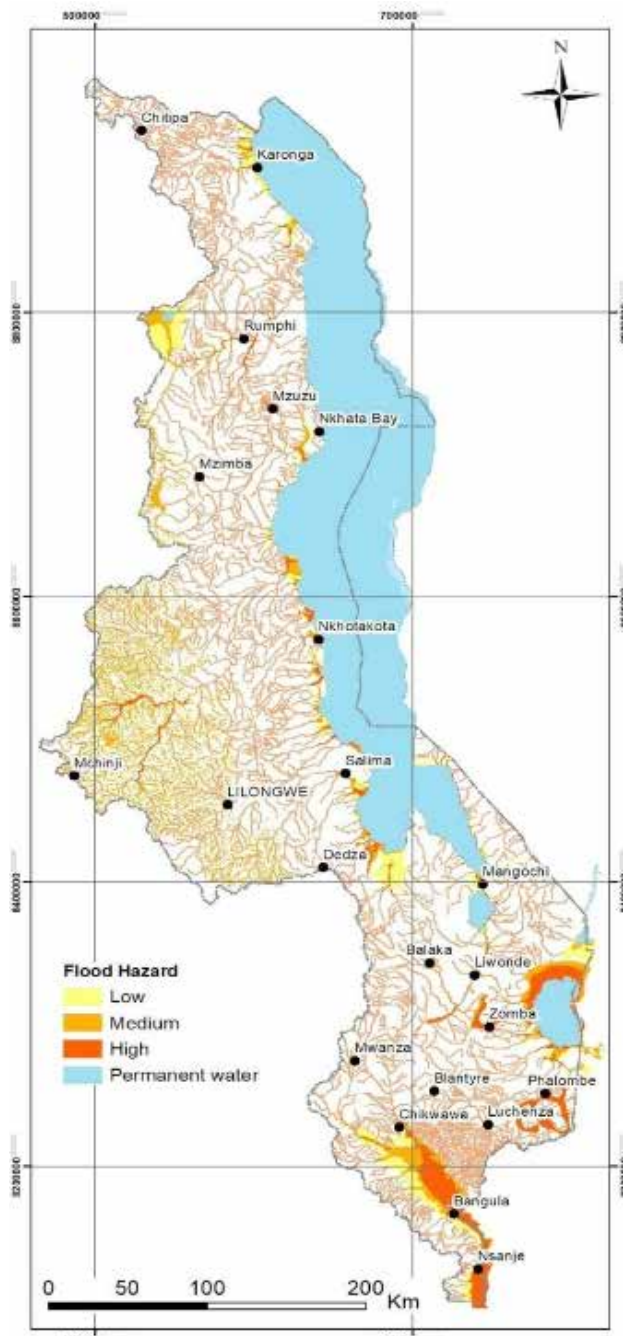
500000
700000
N
Chitipa
Karonga
Rumphi
Mzuzu
Nkhata Bay
Mzimba
Nkhotakota
Mchinji
Salima
LILONGWE
Dedza
Mangochi
Balaka
Liwonde
Zomba
Mwanza
Blantyre
Phalombe
Chikwawa
Luchenza
Bangula
Nsanje
8800000
8600000
8400000
8200000
Flood Hazard
Low
Medium
High
Permanent water
0 50 100 200 Km